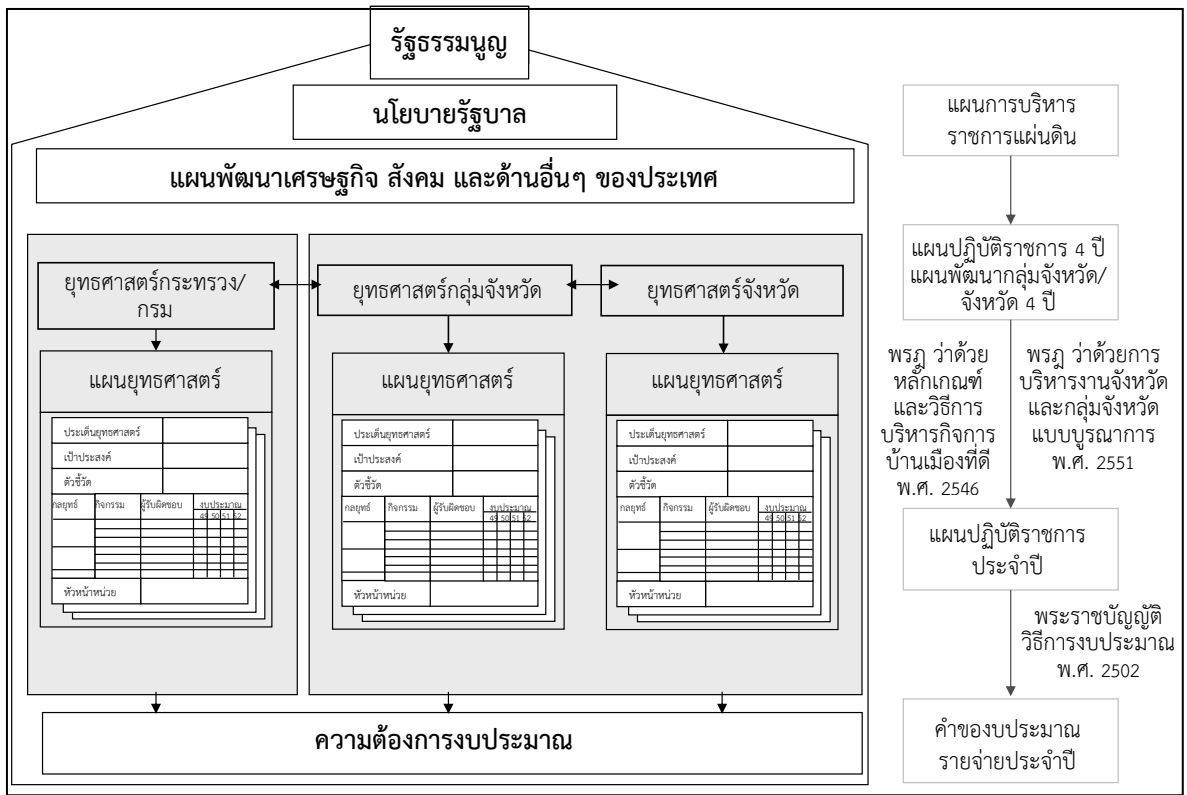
รัฐธรรมนูญ

นโยบายรัฐบาล

แผนพัฒนาเศรษฐกิจ สังคม และด้านอื่นๆ ของประเทศ

ยุทธศาสตร์กระทรวง/กรม

ยุทธศาสตร์กลุ่มจังหวัด

ยุทธศาสตร์จังหวัด

แผนยุทธศาสตร์

| ประเด็นยุทธศาสตร์ | | | | | | |
|---|---|---|---|---|---|---|
| เป้าประสงค์ | | | | | | |
| ตัวชี้วัด | | | | | | |
| กลยุทธ์ | กิจกรรม | ผู้รับผิดชอบ | งบประมาณ 49 | 50 | 51 | 52 |
| หัวหน้าหน่วย | | | | | | |

แผนยุทธศาสตร์

| ประเด็นยุทธศาสตร์ | | | | | | |
|---|---|---|---|---|---|---|
| เป้าประสงค์ | | | | | | |
| ตัวชี้วัด | | | | | | |
| กลยุทธ์ | กิจกรรม | ผู้รับผิดชอบ | งบประมาณ 49 | 50 | 51 | 52 |
| หัวหน้าหน่วย | | | | | | |

แผนยุทธศาสตร์

| ประเด็นยุทธศาสตร์ | | | | | | |
|---|---|---|---|---|---|---|
| เป้าประสงค์ | | | | | | |
| ตัวชี้วัด | | | | | | |
| กลยุทธ์ | กิจกรรม | ผู้รับผิดชอบ | งบประมาณ 49 | 50 | 51 | 52 |
| หัวหน้าหน่วย | | | | | | |

ความต้องการงบประมาณ

แผนการบริหารราชการแผ่นดิน

แผนปฏิบัติราชการ 4 ปี แผนพัฒนากลุ่มจังหวัด/จังหวัด 4 ปี

พรฎ ว่าด้วยหลักเกณฑ์และวิธีการบริหารกิจการบ้านเมืองที่ดี พ.ศ. 2546

พรฎ ว่าด้วยการบริหารงานจังหวัดและกลุ่มจังหวัดแบบบูรณาการ พ.ศ. 2551

แผนปฏิบัติราชการประจำปี

พระราชบัญญัติวิธีการงบประมาณ พ.ศ. 2502

คำของบประมาณรายจ่ายประจำปี